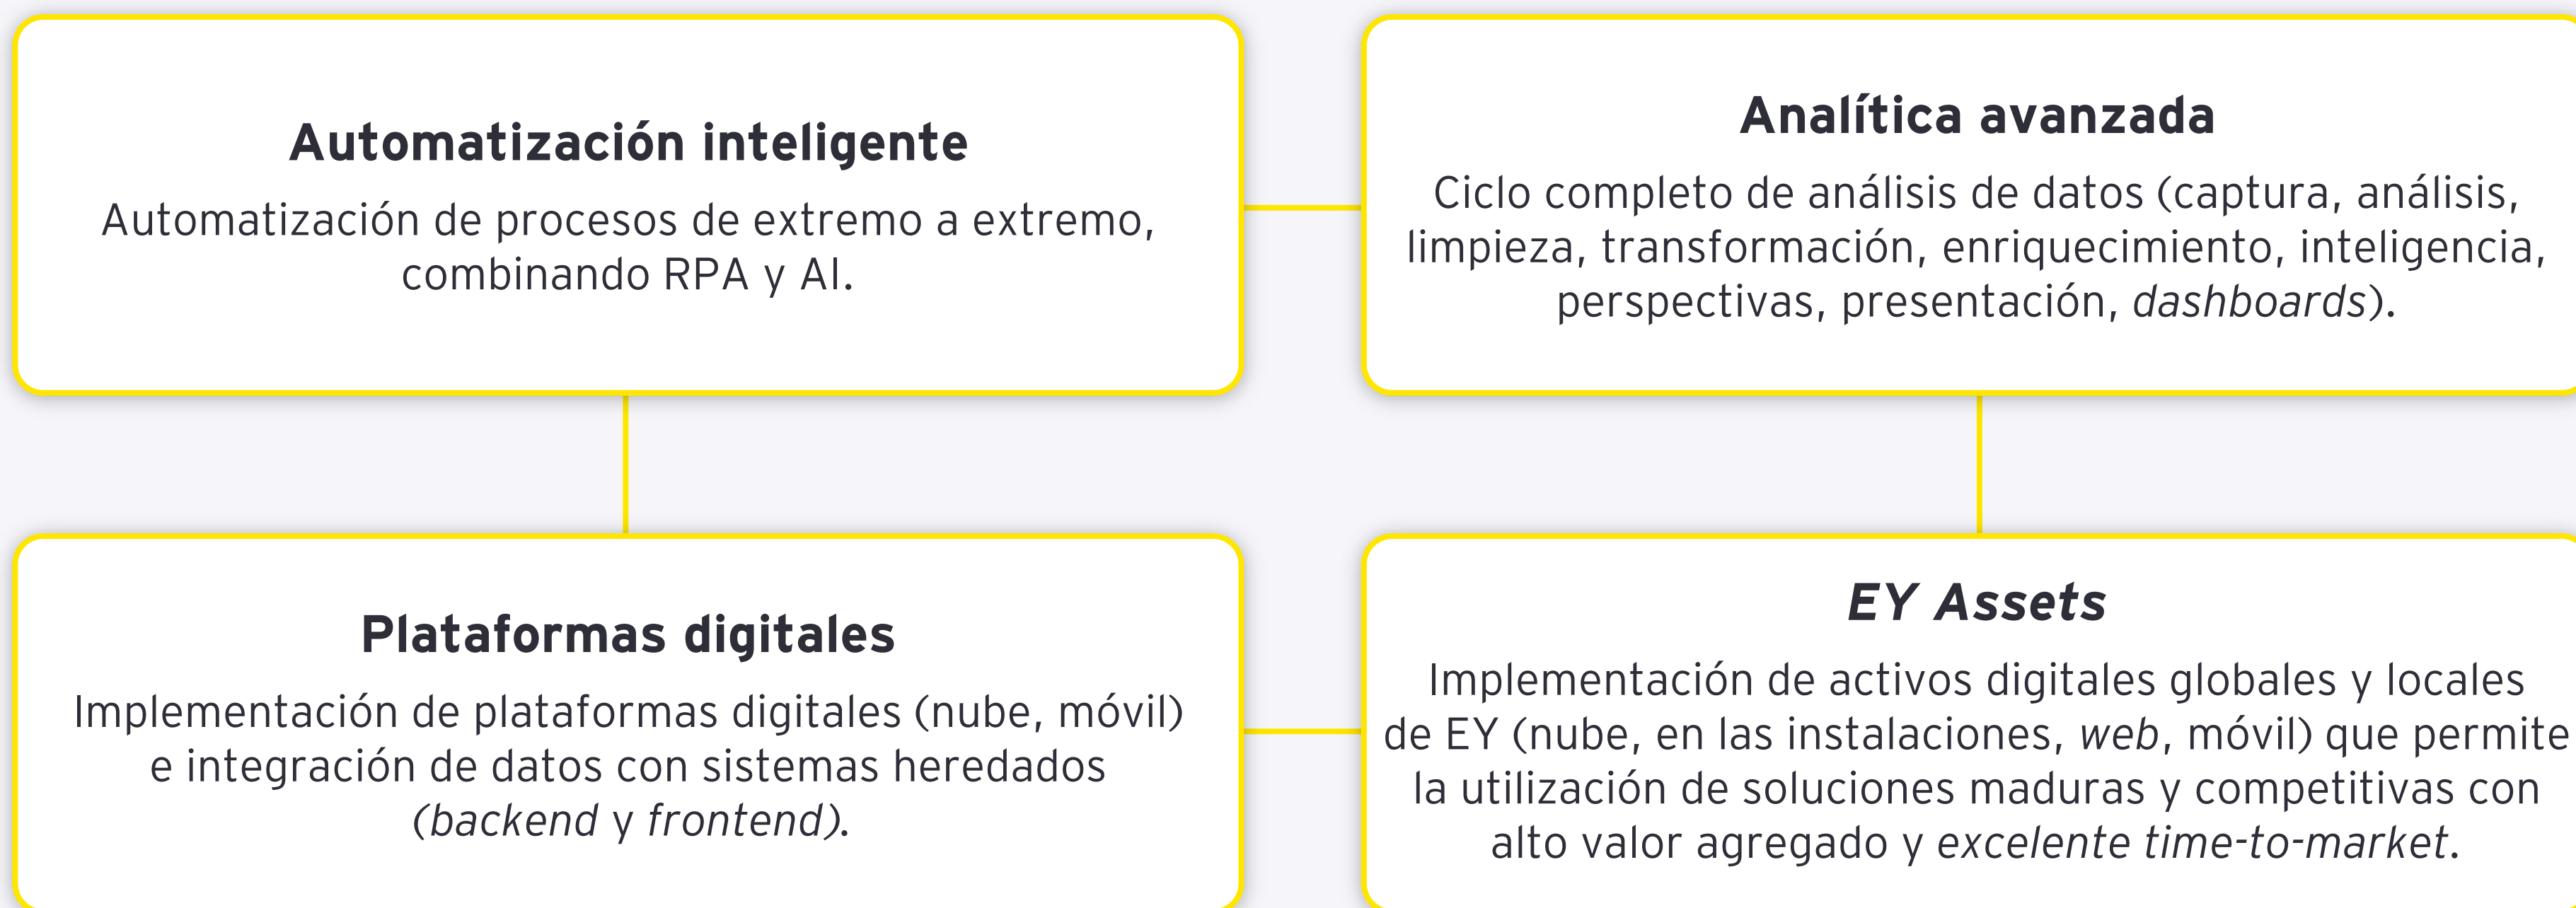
Automatización inteligente

Automatización de procesos de extremo a extremo, combinando RPA y AI.

Analítica avanzada

Ciclo completo de análisis de datos (captura, análisis, limpieza, transformación, enriquecimiento, inteligencia, perspectivas, presentación, dashboards).

Plataformas digitales

Implementación de plataformas digitales (nube, móvil) e integración de datos con sistemas heredados (backend y frontend).

EY Assets

Implementación de activos digitales globales y locales de EY (nube, en las instalaciones, web, móvil) que permite la utilización de soluciones maduras y competitivas con alto valor agregado y excelente time-to-market.